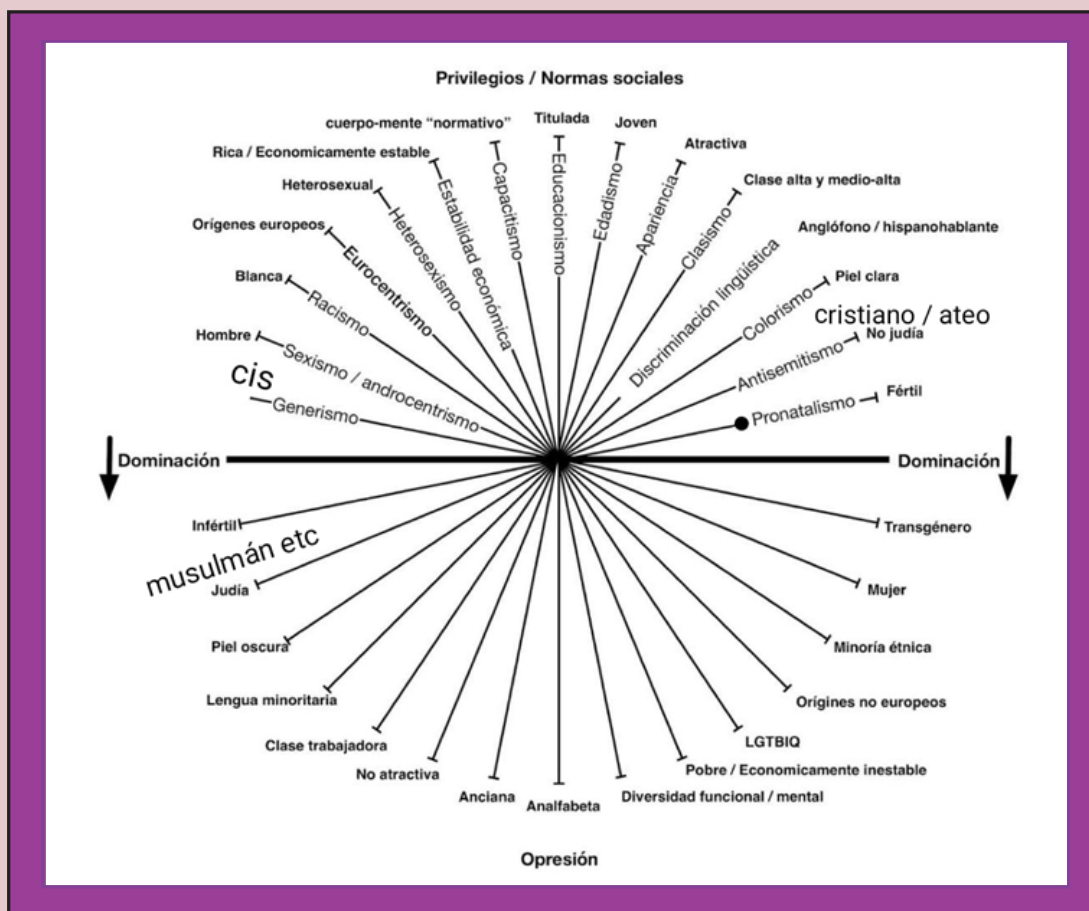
Privilegios / Normas sociales

cuerpo-mente "normativo"
Titulada
Joven
Atractiva
Rica / Economicamente estable
Clase alta y medio-alta
Heterosexual
Anglófono / hispanohablante
Orígenes europeos
Piel clara
Blanca
cristiano / ateo
No judía
Hombre
Fértil
cis

Capacitismo
Educacionismo
Edadismo
Apariencia
Clasismo
Estabilidad económica
Heterosexismo
Discriminación lingüística
Eurocentrismo
Colorismo
Racismo
Antisemitismo
Sexismo / androcentrismo
Pronatalismo
Generismo

Dominación
Dominación

Infértil
Transgénero
musulmán etc
Judía
Mujer
Piel oscura
Minoría étnica
Lengua minoritaria
Orígines no europeos
Clase trabajadora
LGTBIQ
No atractiva
Pobre / Economicamente inestable
Anciana
Analfabeta
Diversidad funcional / mental

Opresión